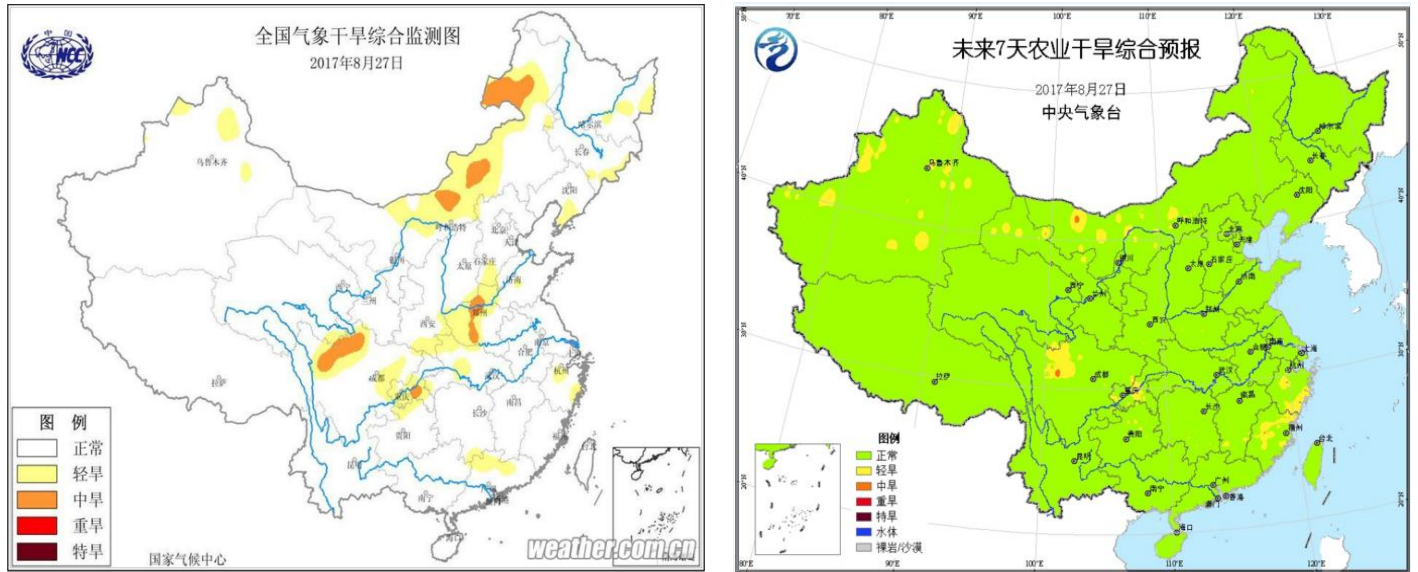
NCC

全国气象干旱综合监测图
2017年8月27日

乌鲁木齐
哈尔滨
长春
沈阳
呼和浩特
北京
天津
石家庄
太原
济南
银川
兰州
西宁
郑州
西安
合肥
南京
上海
成都
武汉
杭州
重庆
长沙
南昌
福州
贵阳
拉萨
昆明
南宁
广州
海口

图例
正常
轻旱
中旱
重旱
特旱

国家气候中心
weather.com.cn

未来7天农业干旱综合预报
2017年8月27日
中央气象台

80°E 90°E 100°E 110°E 120°E 130°E
40°N 30°N 20°N

乌鲁木齐
哈尔滨
长春
沈阳
呼和浩特
北京
天津
石家庄
太原
济南
银川
兰州
西宁
郑州
西安
合肥
南京
上海
成都
武汉
杭州
重庆
长沙
南昌
福州
台北
贵阳
拉萨
昆明
南宁
广州
香港
澳门
海口

图例
正常
轻旱
中旱
重旱
特旱
水体
裸岩/沙漠